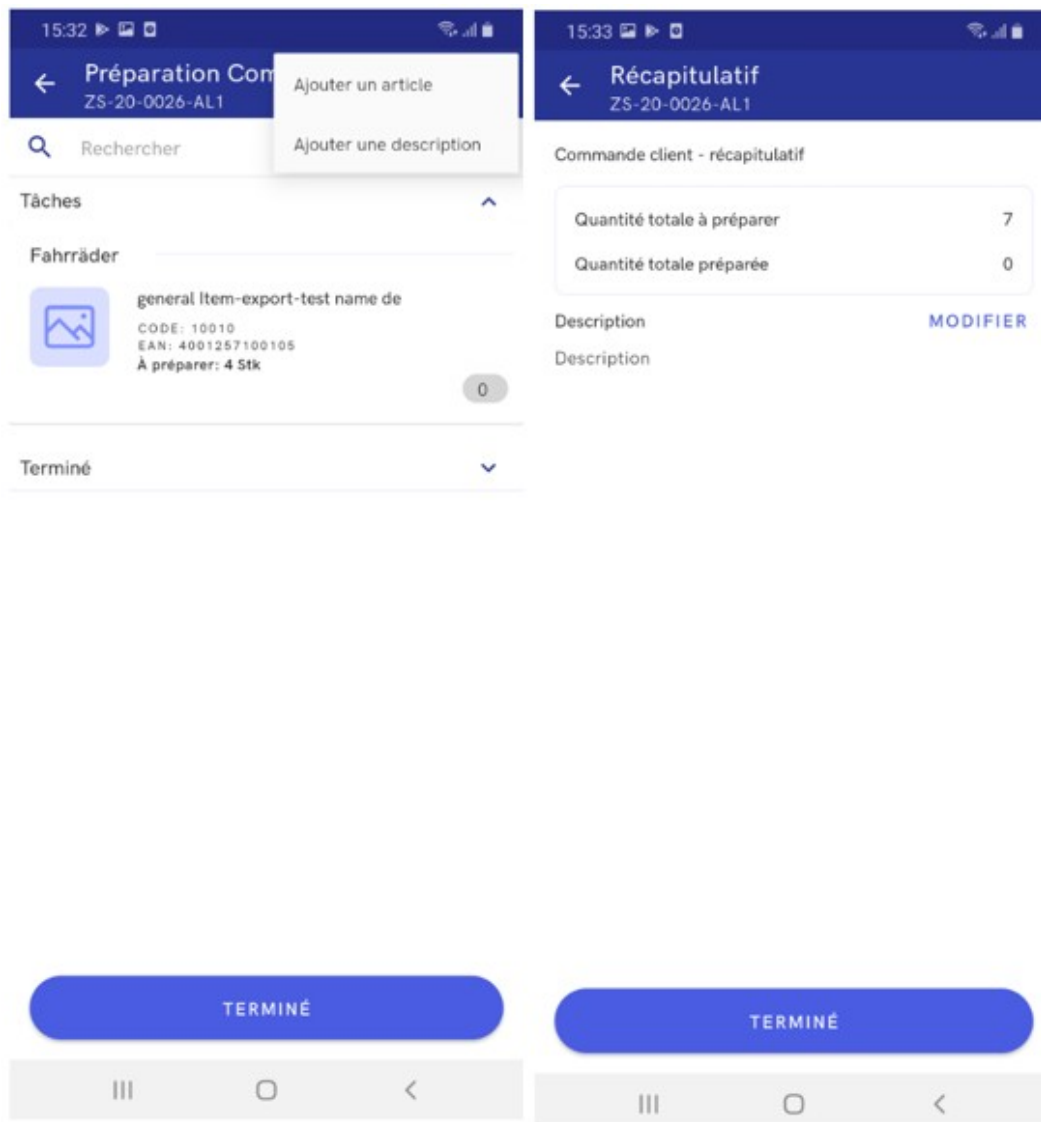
15:32

Préparation Com

ZS-20-0026-AL1

Ajouter un article

Ajouter une description

Rechercher

Tâches

Fahrräder

general Item-export-test name de

CODE: 10010
EAN: 4001257100105
À préparer: 4 Stk

0

Terminé

TERMINÉ

15:33

Récapitulatif

ZS-20-0026-AL1

Commande client - récapitulatif

Quantité totale à préparer 7

Quantité totale préparée 0

Description MODIFIER

Description

TERMINÉ